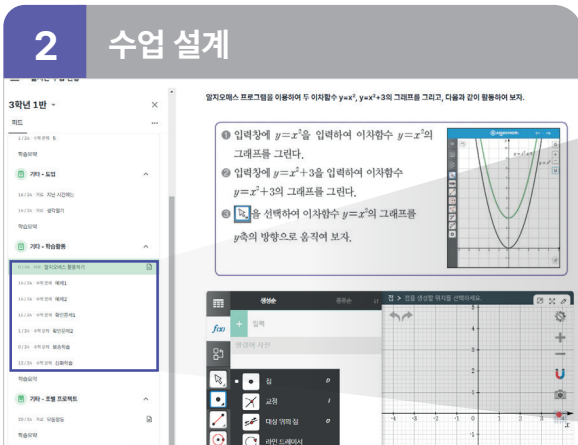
2 수업 설계

3학년 1반

피드

학습유제

기타 - 도입

지난 시간에는

생각열기

학습유제

기타 - 학습활동

알지오매스 활용하기

예제1

예제2

확인문제1

확인문제2

보충학습

심화학습

학습유제

기타 - 토뷸 프로젝트

모둠활동

알지오매스 프로그램을 이용하여 두 이차함수 $y=x^2$, $y=x^2+3$의 그래프를 그리고, 다음과 같이 활동하여 보자.

❶ 입력창에 $y=x^2$을 입력하여 이차함수 $y=x^2$의 그래프를 그린다.

❷ 입력창에 $y=x^2+3$을 입력하여 이차함수 $y=x^2+3$의 그래프를 그린다.

❸ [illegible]을 선택하여 이차함수 $y=x^2$의 그래프를 $y$축의 방향으로 움직여 보자.

대수

입력

점

교점

대상 위의 점

라인 드레이서

점 : 점을 생성할 위치를 선택하세요.